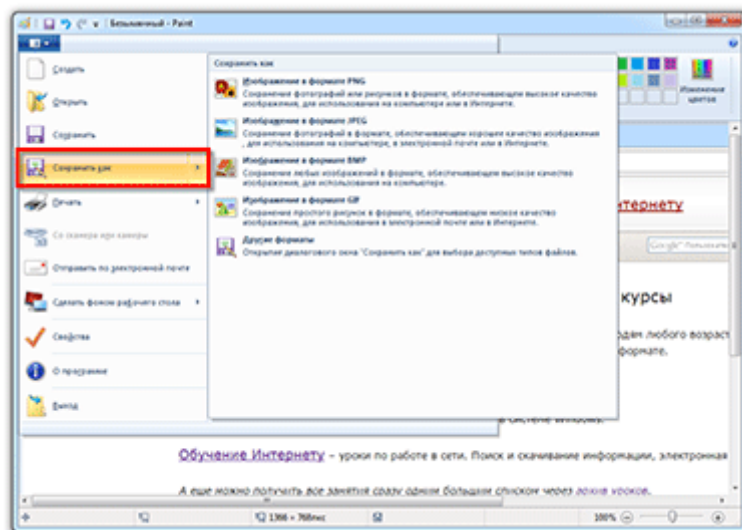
Безымянный - Paint

Создать

Открыть

Сохранить

Сохранить как

Печать

Со сканера или камеры

Отправить по электронной почте

Сделать фоном рабочего стола

Свойства

О программе

Выход

Сохранить как

Изображение в формате PNG
Сохранение фотографий или рисунков в формате, обеспечивающем высокое качество изображения, для использования на компьютере или в Интернете.

Изображение в формате JPEG
Сохранение фотографий в формате, обеспечивающем хорошее качество изображения, для использования на компьютере, в электронной почте или в Интернете.

Изображение в формате BMP
Сохранение любых изображений в формате, обеспечивающем высокое качество изображения, для использования на компьютере.

Изображение в формате GIF
Сохранение простого рисунка в формате, обеспечивающем низкое качество изображения, для использования в электронной почте или в Интернете.

Другие форматы
Открытие диалогового окна "Сохранить как" для выбора доступных типов файлов.

Изменение цветов

Интернету

курсы

дам любого возраст

формате.

системе Windows.

Обучение Интернету – уроки по работе в сети. Поиск и скачивание информации, электронная

А еще можно получить все занятия сразу одним большим списком через архив уроков.

1366 × 768пкс

100%